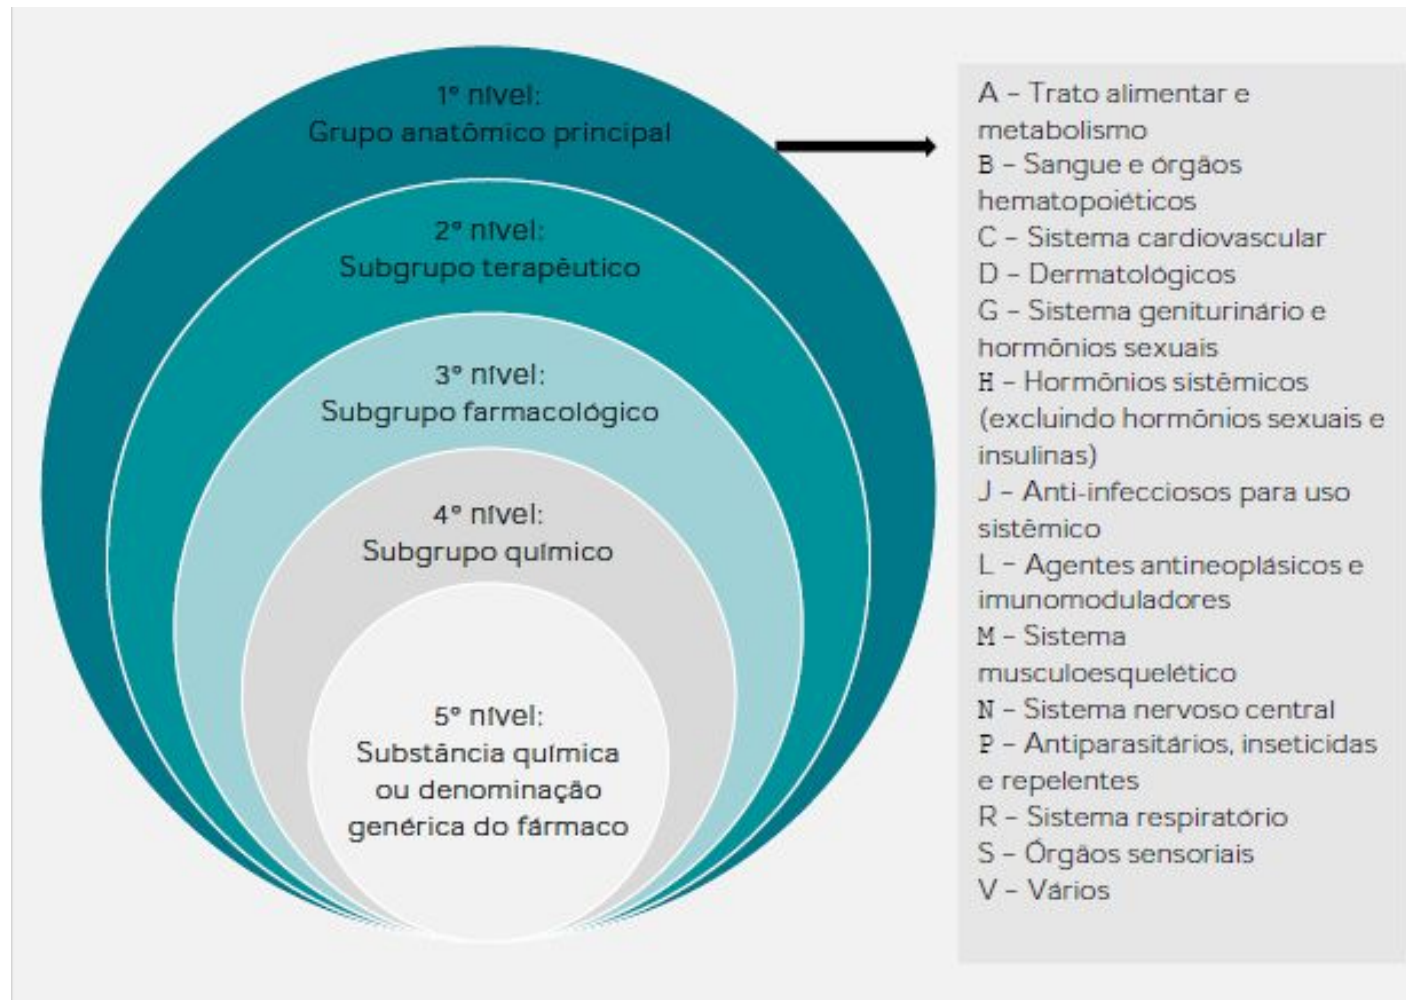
1º nível:
Grupo anatômico principal

2º nível:
Subgrupo terapêutico

3º nível:
Subgrupo farmacológico

4º nível:
Subgrupo químico

5º nível:
Substância química ou denominação genérica do fármaco

A – Trato alimentar e metabolismo
B – Sangue e órgãos hematopoiéticos
C – Sistema cardiovascular
D – Dermatológicos
G – Sistema geniturinário e hormônios sexuais
H – Hormônios sistêmicos (excluindo hormônios sexuais e insulinas)
J – Anti-infecciosos para uso sistêmico
L – Agentes antineoplásicos e imunomoduladores
M – Sistema musculoesquelético
N – Sistema nervoso central
P – Antiparasitários, inseticidas e repelentes
R – Sistema respiratório
S – Órgãos sensoriais
V – Vários